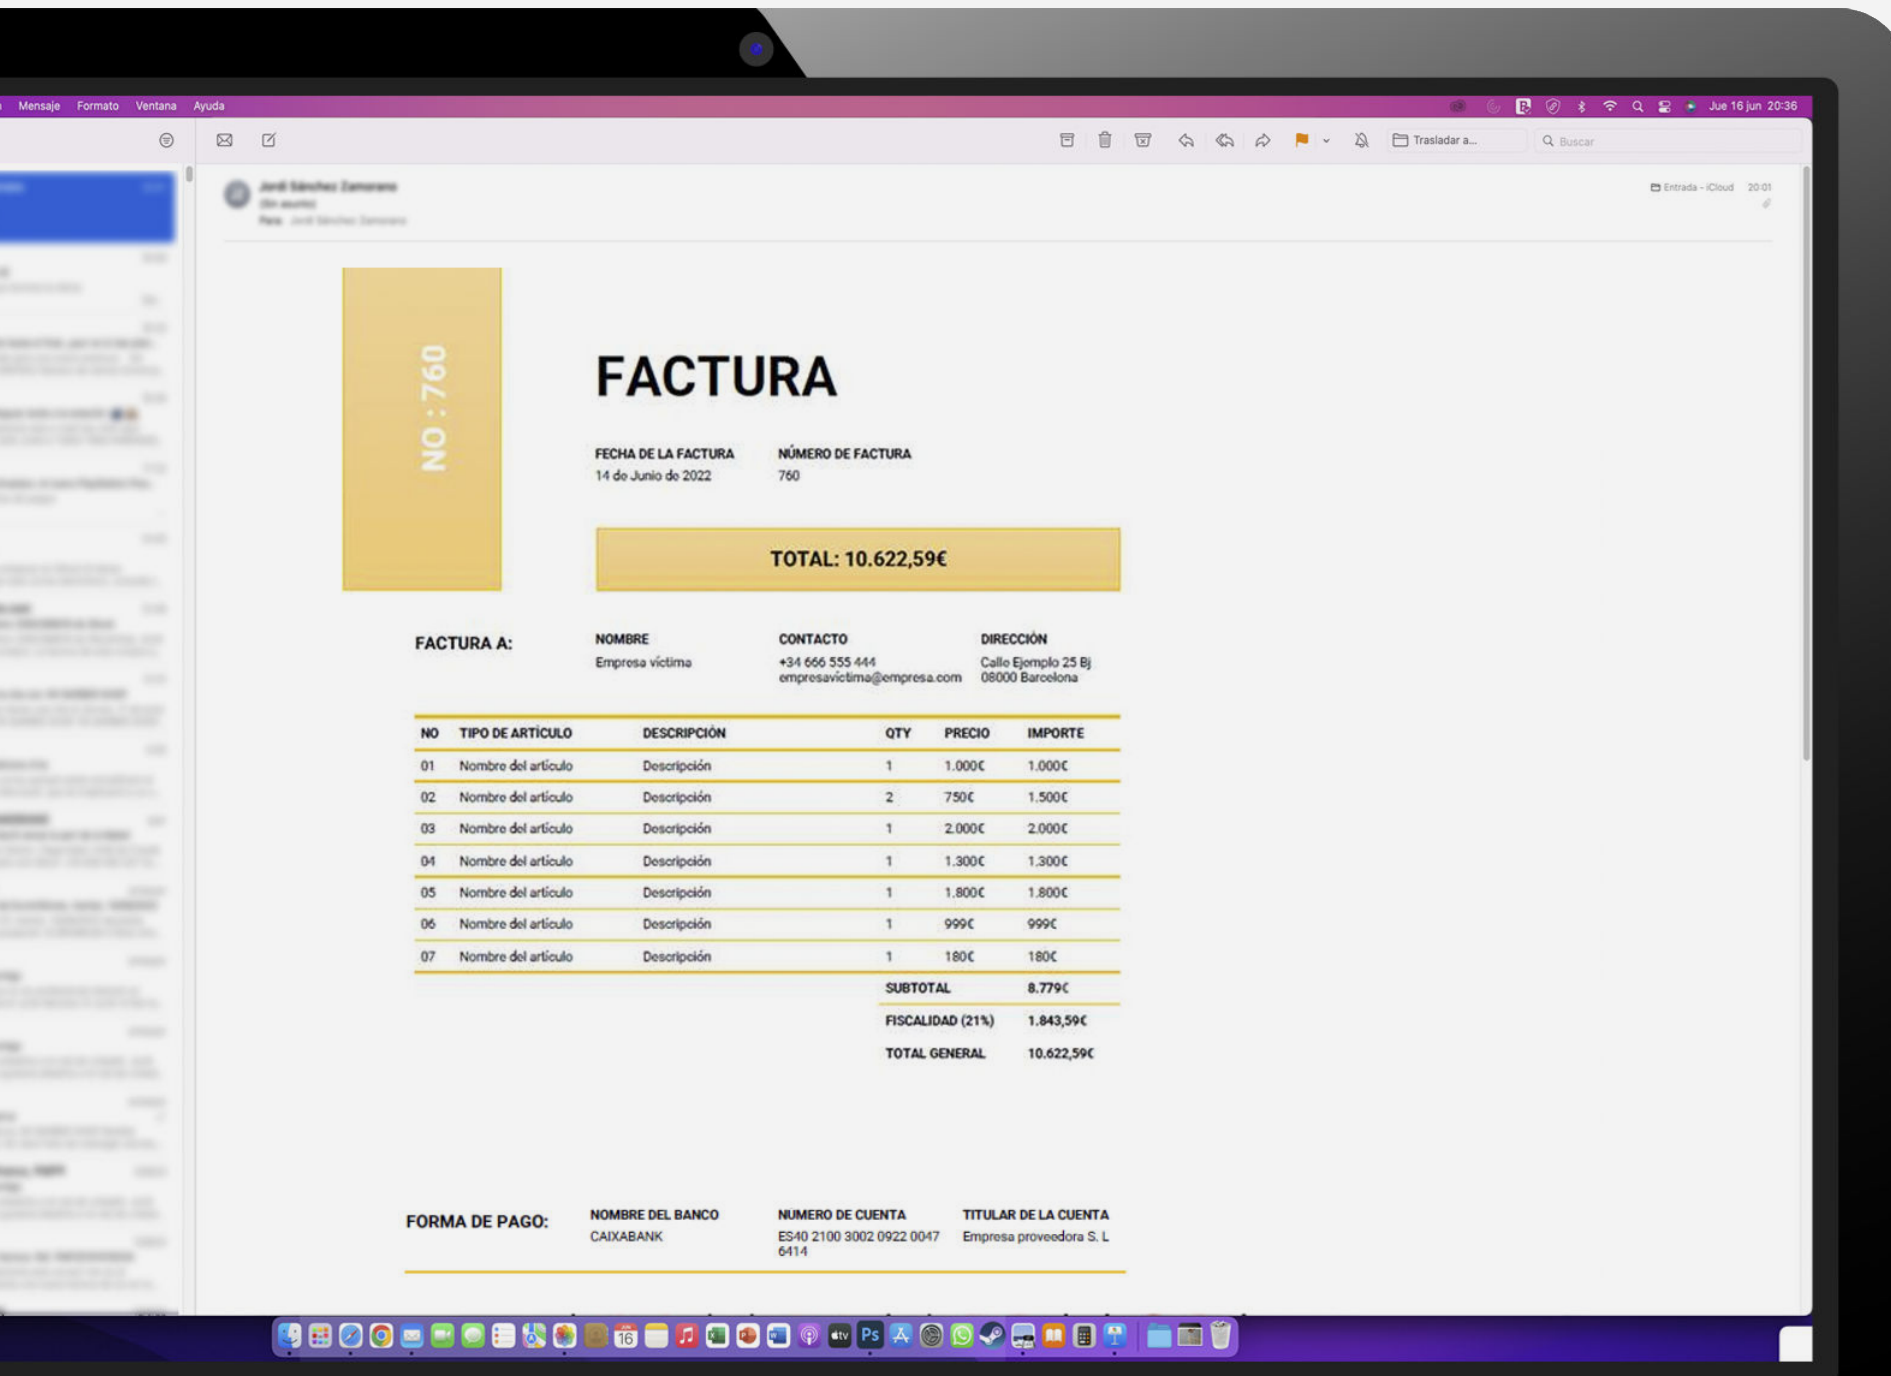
Mensaje Formato Ventana Ayuda

Jue 16 jun 20:36

Trasladar a...

Buscar

Jordi Sánchez Zamorano
(Sin asunto)
Para: Jordi Sánchez Zamorano

Entrada - iCloud 20:01

NO : 760

FACTURA

FECHA DE LA FACTURA
14 de Junio de 2022

NÚMERO DE FACTURA
760

TOTAL: 10.622,59€

FACTURA A:

NOMBRE
Empresa víctima

CONTACTO
+34 666 555 444
empresavictima@empresa.com

DIRECCIÓN
Calle Ejemplo 25 Bj
08000 Barcelona

| NO | TIPO DE ARTÍCULO | DESCRIPCIÓN | QTY | PRECIO | IMPORTE |
|---|---|---|---|---|---|
| 01 | Nombre del artículo | Descripción | 1 | 1.000€ | 1.000€ |
| 02 | Nombre del artículo | Descripción | 2 | 750€ | 1.500€ |
| 03 | Nombre del artículo | Descripción | 1 | 2.000€ | 2.000€ |
| 04 | Nombre del artículo | Descripción | 1 | 1.300€ | 1.300€ |
| 05 | Nombre del artículo | Descripción | 1 | 1.800€ | 1.800€ |
| 06 | Nombre del artículo | Descripción | 1 | 999€ | 999€ |
| 07 | Nombre del artículo | Descripción | 1 | 180€ | 180€ |
| | | | SUBTOTAL | | 8.779€ |
| | | | FISCALIDAD (21%) | | 1.843,59€ |
| | | | TOTAL GENERAL | | 10.622,59€ |

FORMA DE PAGO:

NOMBRE DEL BANCO
CAIXABANK

NUMERO DE CUENTA
ES40 2100 3002 0922 0047 6414

TITULAR DE LA CUENTA
Empresa proveedora S. L